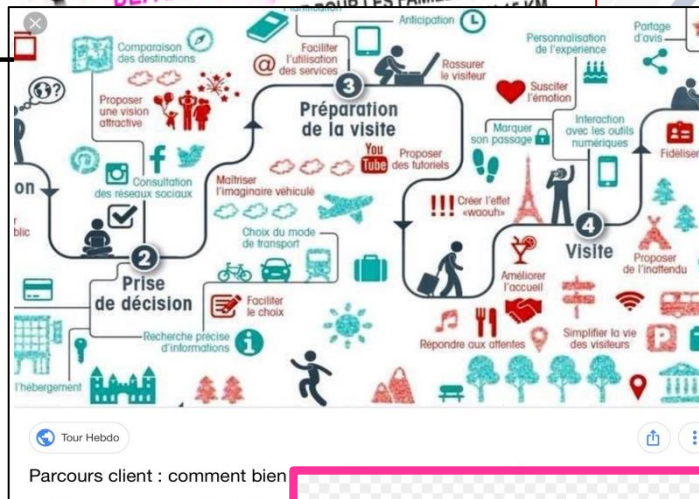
POUR LES FAMI

Anticipation

Partage d'avis

Comparaison des destinations

Faciliter l'utilisation des services

Rassurer le visiteur

Personnalisation de l'expérience

Proposer une vision attractive

3

Préparation de la visite

Susciter l'émotion

Marquer son passage

Interaction avec les outils numériques

Fidéliser

on

Consultation des réseaux sociaux

Maitriser l'imaginaire véhiculé

You Tube

Proposer des tutoriels

Créer l'effet «waouh»

blic

2

Prise de décision

Choix du mode de transport

4

Visite

Proposer de l'inattendu

Améliorer l'accueil

Faciliter le choix

Recherche précise d'informations

Simplifier la vie des visiteurs

Répondre aux attentes

l'hébergement

Tour Hebdo

Parcours client : comment bien